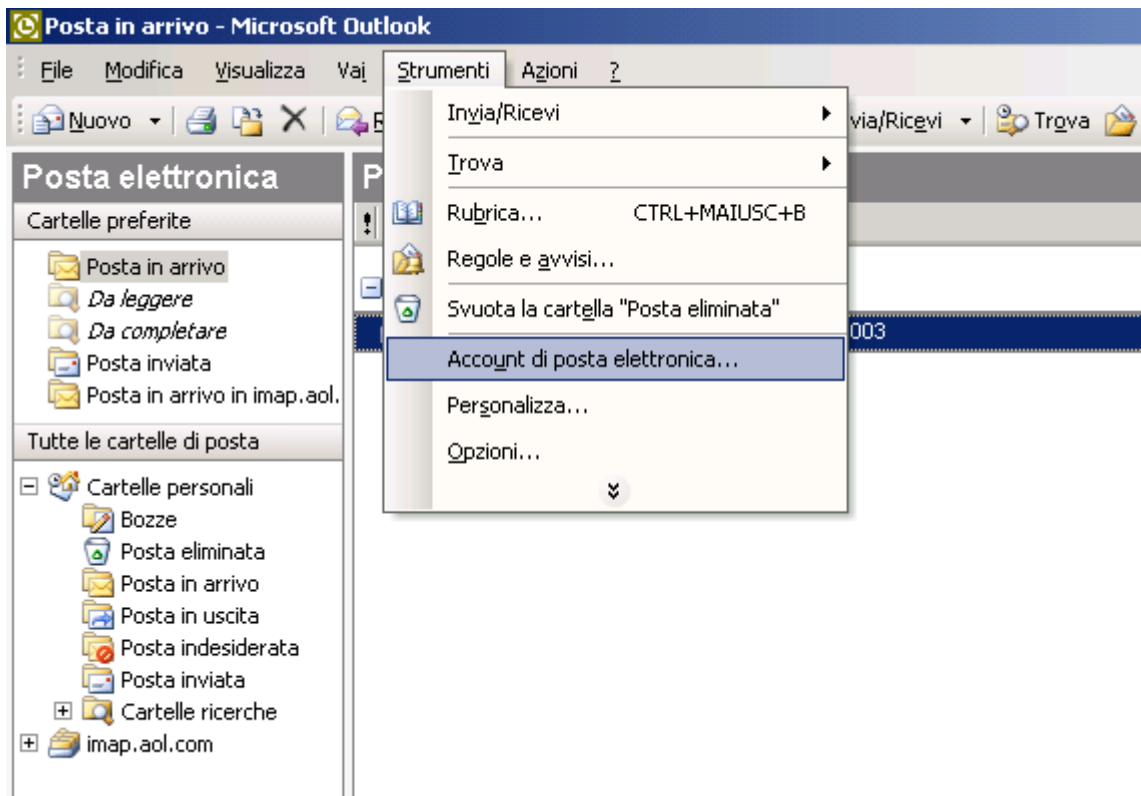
Posta in arrivo - Microsoft Outlook

File Modifica Visualizza Vai Strumenti Azioni ?

Nuovo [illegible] via/Ricevi Trova

Posta elettronica

Cartelle preferite

Posta in arrivo
Da leggere
Da completare
Posta inviata
Posta in arrivo in imap.aol.

Tutte le cartelle di posta

Cartelle personali
Bozze
Posta eliminata
Posta in arrivo
Posta in uscita
Posta indesiderata
Posta inviata
Cartelle ricerche
imap.aol.com

P

003

Invia/Ricevi
Trova
Rubrica... CTRL+MAIUSC+B
Regole e avvisi...
Svuota la cartella "Posta eliminata"
Account di posta elettronica...
Personalizza...
Opzioni...